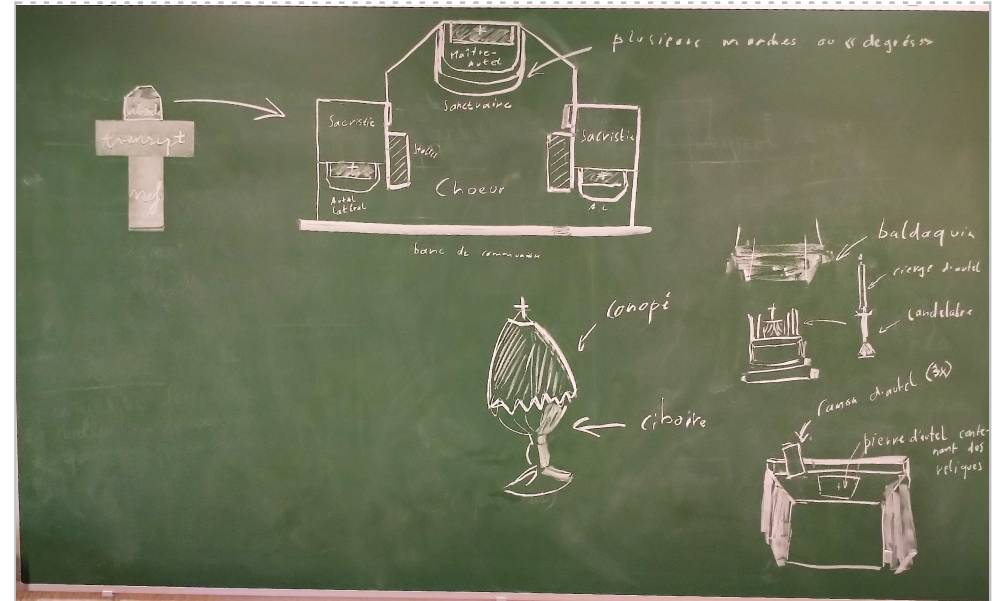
transept

nef

Maître-Autel

plusieurs marches ou « degrés »

Sanctuaire

Sacristie

Sacristie

Stalles

Autel Latéral

Choeur

A. L.

banc de communion

baldaquin

cierge d'autel

candelabre

conopé

canon d'autel (3x)

ciboire

pierre d'autel contenant des reliques